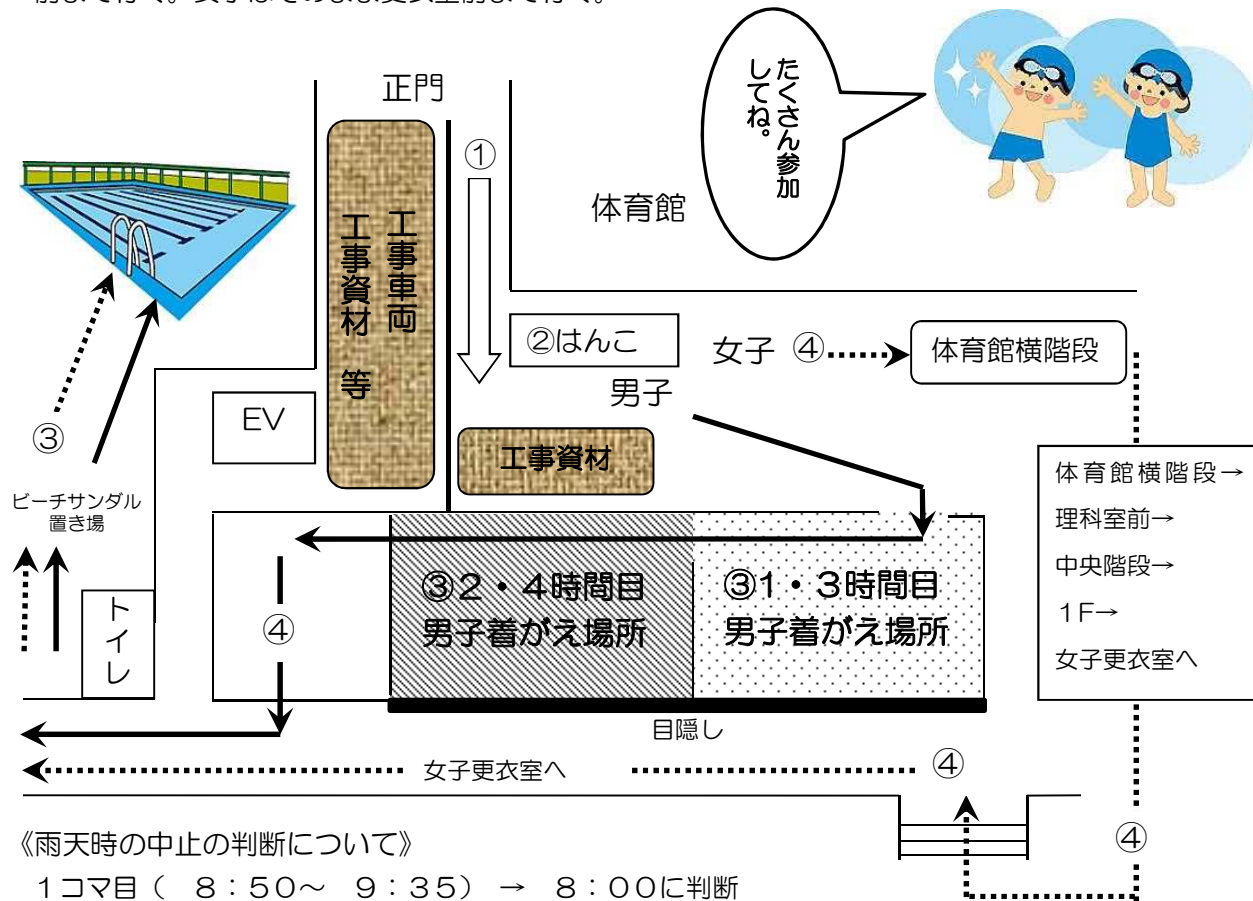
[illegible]

正門

①

たくさん参加してね。

体育館

工事車両
工事資材
等

②はんこ

女子 ④

体育館横階段

男子

③

EV

工事資材

ビーチサンダル置き場

体育館横階段→
理科室前→
中央階段→
1F→
女子更衣室へ

トイレ

④

③2・4時間目
男子着がえ場所

③1・3時間目
男子着がえ場所

目隠し

女子更衣室へ

④

④

《雨天時の中止の判断について》

1コマ目( 8:50~ 9:35) → 8:00に判断